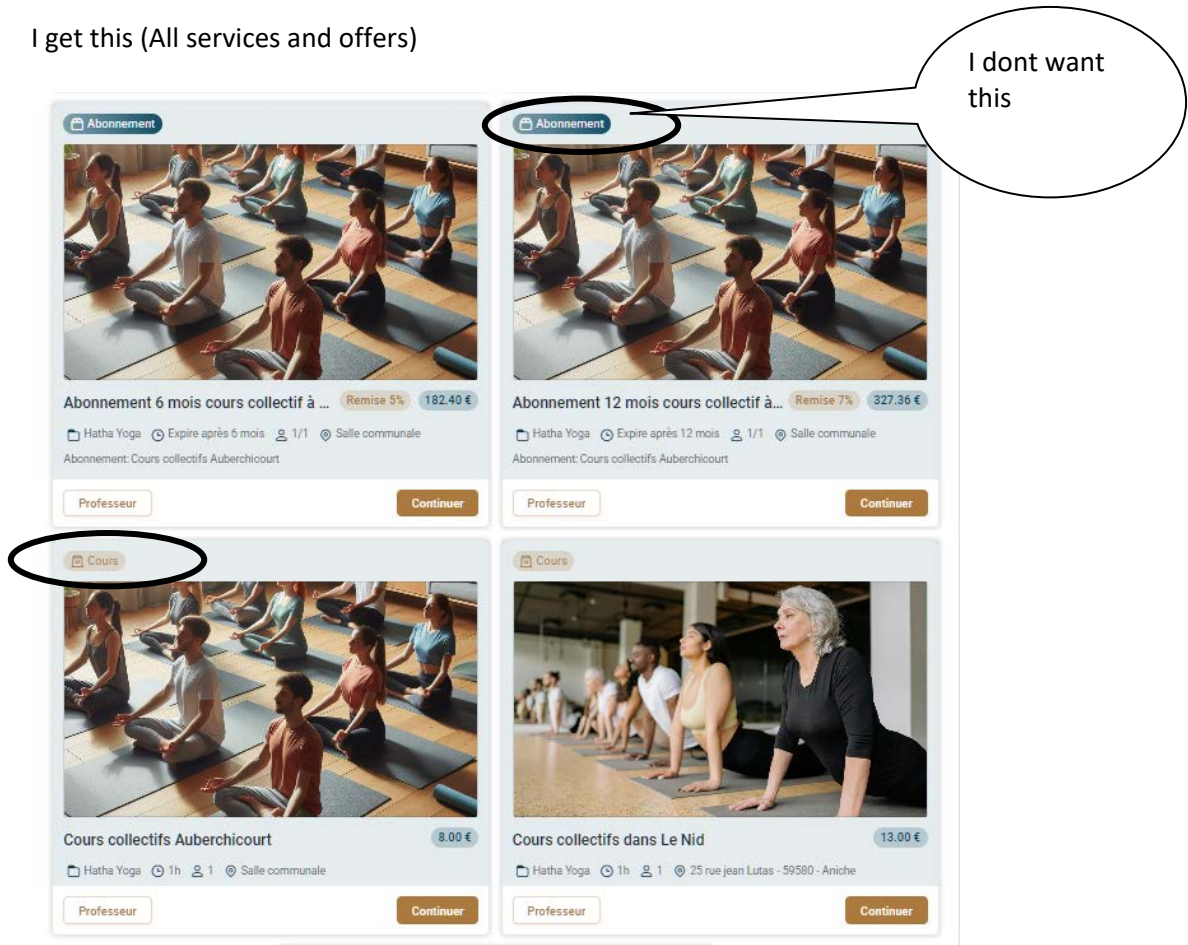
I get this (All services and offers)

I dont want this

Abonnement

Abonnement 6 mois cours collectif à ... Remise 5% 182.40 €

Hatha Yoga Expire après 6 mois 1/1 Salle communale

Abonnement: Cours collectifs Auberchicourt

Professeur Continuer

Abonnement

Abonnement 12 mois cours collectif à... Remise 7% 327.36 €

Hatha Yoga Expire après 12 mois 1/1 Salle communale

Abonnement: Cours collectifs Auberchicourt

Professeur Continuer

Cours

Cours collectifs Auberchicourt 8.00 €

Hatha Yoga 1h 1 Salle communale

Professeur Continuer

Cours

Cours collectifs dans Le Nid 13.00 €

Hatha Yoga 1h 1 25 rue jean Lutas - 59580 - Aniche

Professeur Continuer